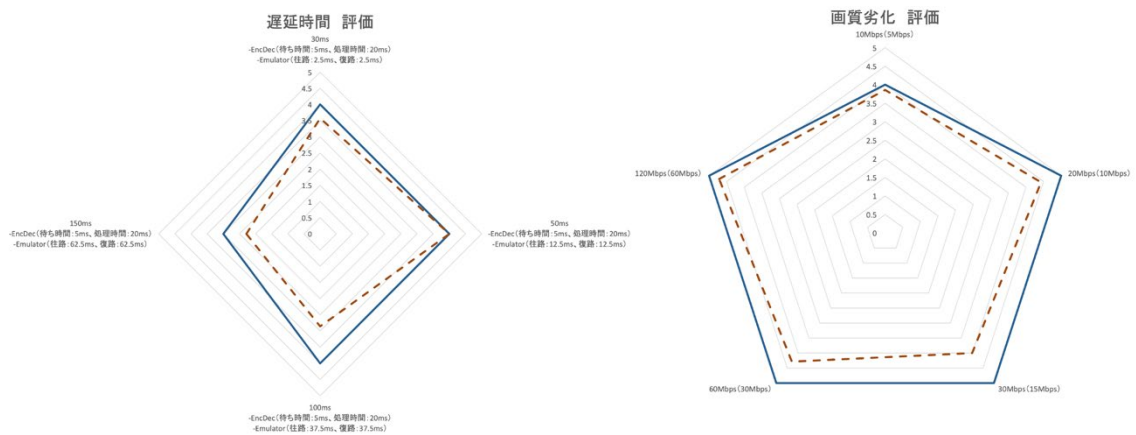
遅延時間 評価

30ms
-EncDec(待ち時間:5ms、処理時間:20ms)
-Emulator(往路:2.5ms、復路:2.5ms)

5
4.5
4
3.5
3
2.5
2
1.5
1
0.5
0

50ms
-EncDec(待ち時間:5ms、処理時間:20ms)
-Emulator(往路:12.5ms、復路:12.5ms)

100ms
-EncDec(待ち時間:5ms、処理時間:20ms)
-Emulator(往路:37.5ms、復路:37.5ms)

150ms
-EncDec(待ち時間:5ms、処理時間:20ms)
-Emulator(往路:62.5ms、復路:62.5ms)

画質劣化 評価

10Mbps(5Mbps)

5
4.5
4
3.5
3
2.5
2
1.5
1
0.5
0

20Mbps(10Mbps)

30Mbps(15Mbps)

60Mbps(30Mbps)

120Mbps(60Mbps)